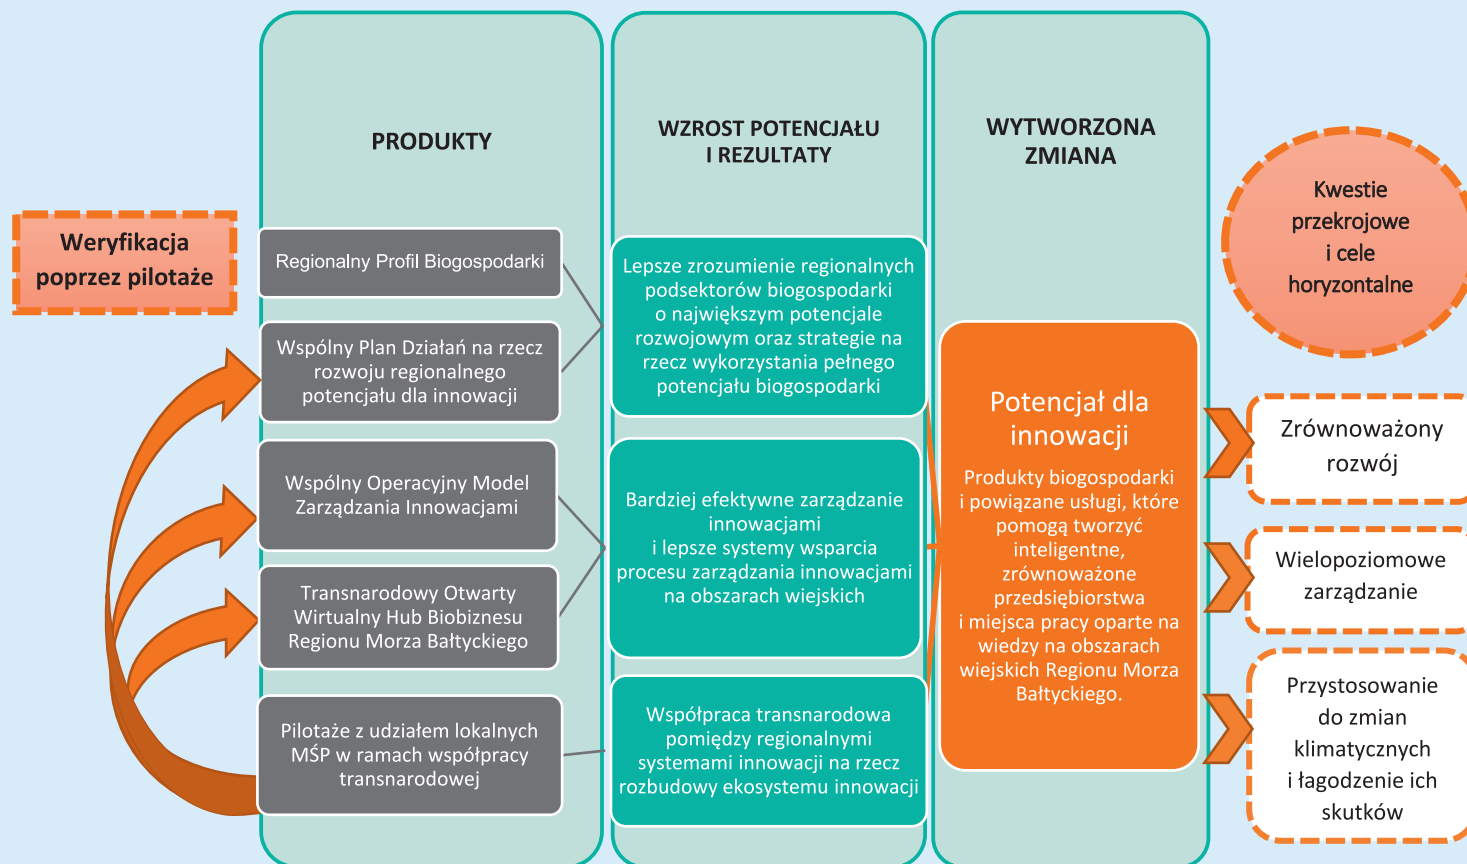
PRODUKTY

WZROST POTENCJAŁU I REZULTATY

WYTWORZONA ZMIANA

Kwestie przekrojowe i cele horyzontalne

Weryfikacja poprzez pilotaże

Regionalny Profil Biogospodarki

Wspólny Plan Działań na rzecz rozwoju regionalnego potencjału dla innowacji

Wspólny Operacyjny Model Zarządzania Innowacjami

Transnarodowy Otwarty Wirtualny Hub Biobiznesu Regionu Morza Bałtyckiego

Pilotaże z udziałem lokalnych MŚP w ramach współpracy transnarodowej

Lepsze zrozumienie regionalnych podsektorów biogospodarki o największym potencjale rozwojowym oraz strategie na rzecz wykorzystania pełnego potencjału biogospodarki

Bardziej efektywne zarządzanie innowacjami i lepsze systemy wsparcia procesu zarządzania innowacjami na obszarach wiejskich

Współpraca transnarodowa pomiędzy regionalnymi systemami innowacji na rzecz rozbudowy ekosystemu innowacji

Potencjał dla innowacji

Produkty biogospodarki i powiązane usługi, które pomogą tworzyć inteligentne, zrównoważone przedsiębiorstwa i miejsca pracy oparte na wiedzy na obszarach wiejskich Regionu Morza Bałtyckiego.

Zrównoważony rozwój

Wielopoziomowe zarządzanie

Przystosowanie do zmian klimatycznych i łagodzenie ich skutków